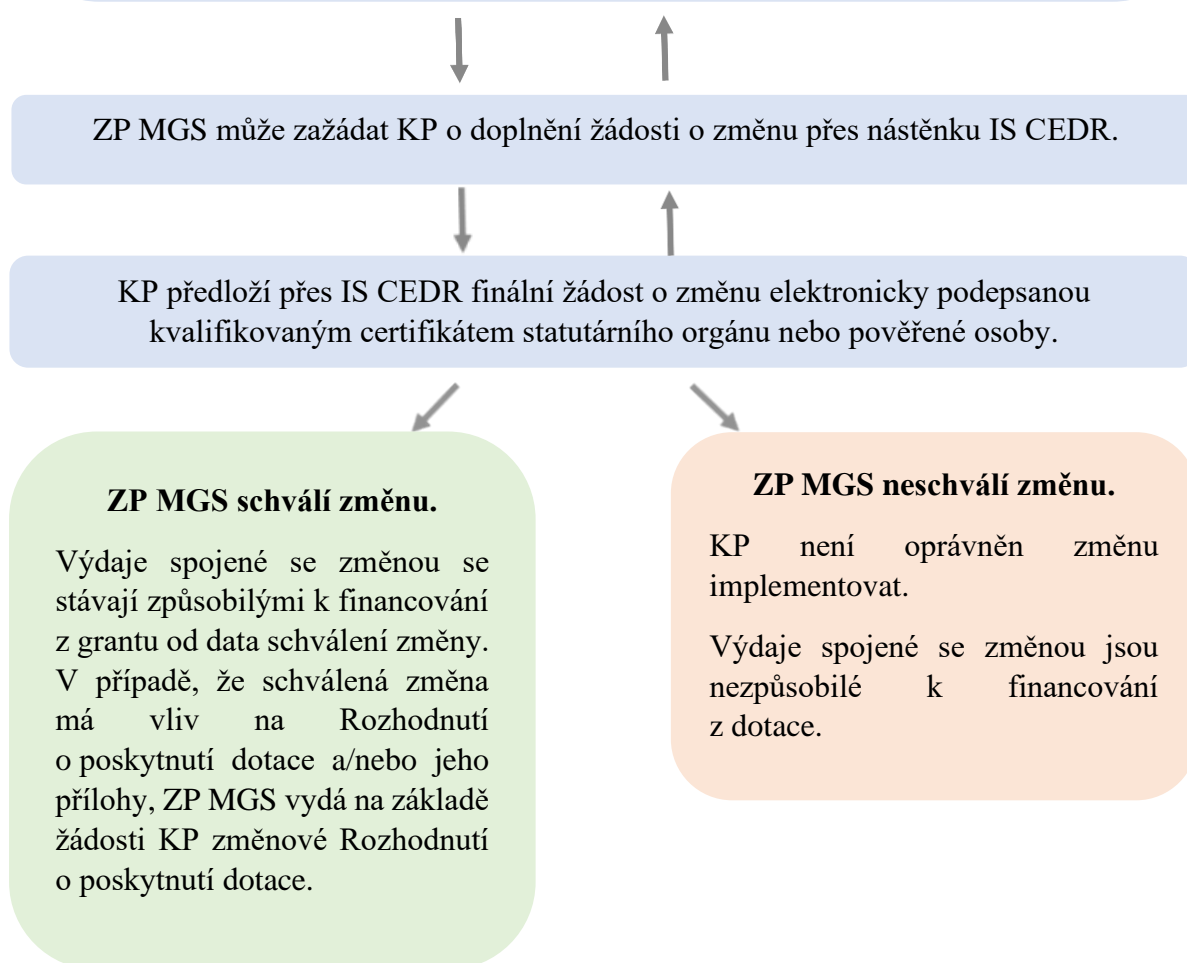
ZP MGS může zažádat KP o doplnění žádosti o změnu přes nástěnku IS CEDR.

KP předloží přes IS CEDR finální žádost o změnu elektronicky podepsanou kvalifikovaným certifikátem statutárního orgánu nebo pověřené osoby.

ZP MGS schválí změnu.

Výdaje spojené se změnou se stávají způsobilými k financování z grantu od data schválení změny. V případě, že schválená změna má vliv na Rozhodnutí o poskytnutí dotace a/nebo jeho přílohy, ZP MGS vydá na základě žádosti KP změnové Rozhodnutí o poskytnutí dotace.

ZP MGS neschválí změnu.

KP není oprávněn změnu implementovat.

Výdaje spojené se změnou jsou nezpůsobilé k financování z dotace.